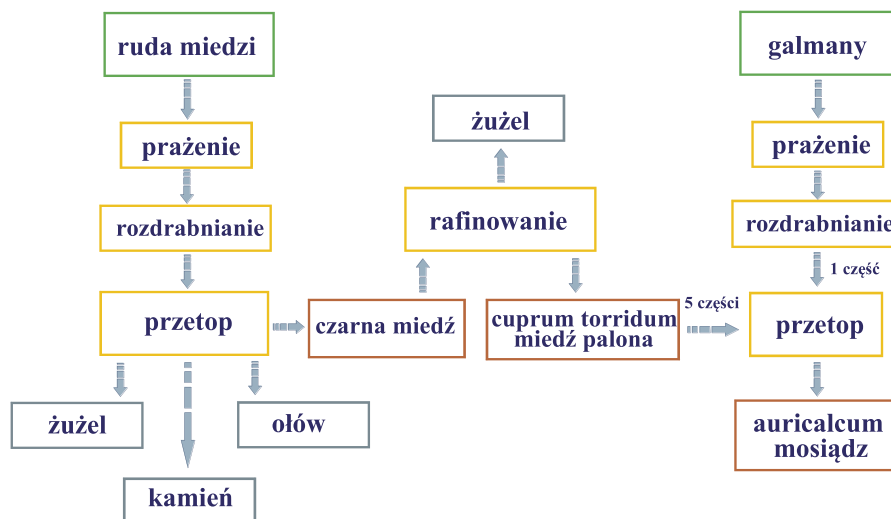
ruda miedzi

prażenie

rozdrabnianie

przetop

żużel

kamień

ołów

czarna miedź

rafinowanie

żużel

cuprum torridum miedź palona

5 części

galmany

prażenie

rozdrabnianie

1 część

przetop

auricalcum mosiądz